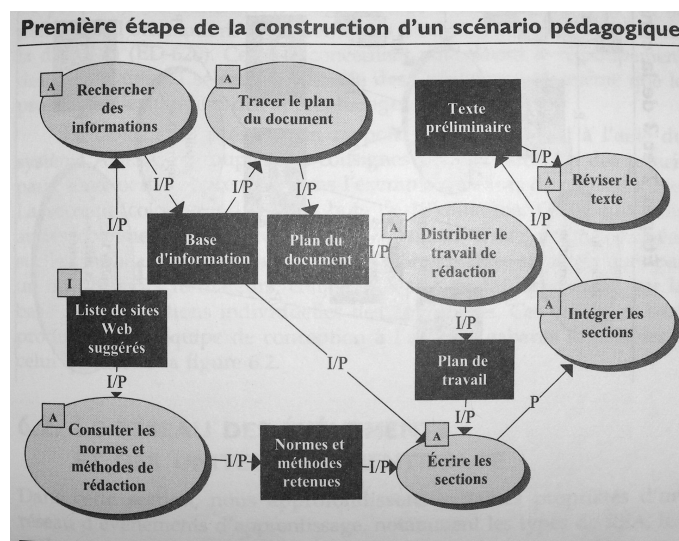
Première étape de la construction d'un scénario pédagogique

A
Rechercher des informations

A
Tracer le plan du document

Texte préliminaire

I/P

A
Réviser le texte

I/P

I/P

I/P

I/P

Base d'information

Plan du document

I/P

A
Distribuer le travail de rédaction

I/P

I
Liste de sites Web suggérés

A
Intégrer les sections

I/P

I/P

Plan de travail

I/P

I/P

P

A
Consulter les normes et méthodes de rédaction

I/P

Normes et méthodes retenues

I/P

A
Écrire les sections